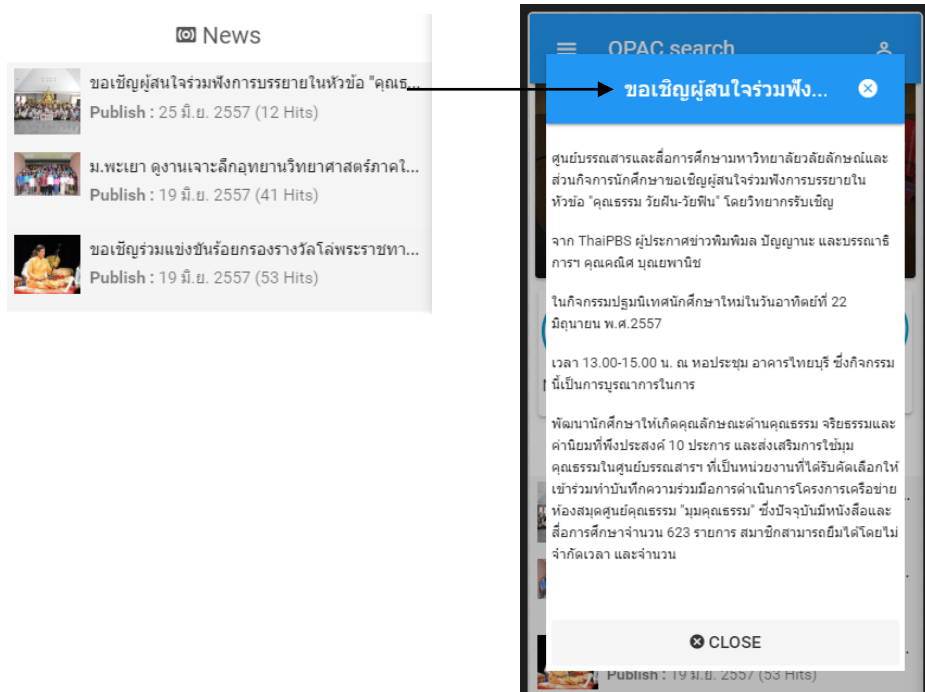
News

ขอเชิญผู้สนใจร่วมฟังการบรรยายในหัวข้อ "คุณธ...
Publish : 25 มิ.ย. 2557 (12 Hits)

ม.พะเยา ดูงานเจาะลึกอุทยานวิทยาศาสตร์ภาคใ...
Publish : 19 มิ.ย. 2557 (41 Hits)

ขอเชิญร่วมแข่งขันร้อยกรองรางวัลโล่พระราชทา...
Publish : 19 มิ.ย. 2557 (53 Hits)

OPAC search

ขอเชิญผู้สนใจร่วมฟัง...

ศูนย์บรรณสารและสื่อการศึกษามหาวิทยาลัยวลัยลักษณ์และส่วนกิจการนักศึกษาขอเชิญผู้สนใจร่วมฟังการบรรยายในหัวข้อ "คุณธรรม วัยฝัน-วัยฟิน" โดยวิทยากรรับเชิญ

จาก ThaiPBS ผู้ประกาศข่าวพิมพ์มล ปัญญานะ และบรรณาธิการฯ คุณคณิต บุณยพานิช

ในกิจกรรมปฐมนิเทศนักศึกษาใหม่ในวันอาทิตย์ที่ 22 มิถุนายน พ.ศ.2557

เวลา 13.00-15.00 น. ณ หอประชุม อาคารไทยบุรี ซึ่งกิจกรรมนี้เป็นการบูรณาการในการ

พัฒนานักศึกษาให้เกิดคุณลักษณะด้านคุณธรรม จริยธรรมและค่านิยมที่พึงประสงค์ 10 ประการ และส่งเสริมการใช้มุมคุณธรรมในศูนย์บรรณสารฯ ที่เป็นหน่วยงานที่ได้รับคัดเลือกให้เข้าร่วมทำบันทึกความร่วมมือการดำเนินการโครงการเครือข่ายห้องสมุดศูนย์คุณธรรม "มุมคุณธรรม" ซึ่งปัจจุบันมีหนังสือและสื่อการศึกษาจำนวน 623 รายการ สมาชิกสามารถยืมได้โดยไม่จำกัดเวลา และจำนวน

CLOSE

Publish : 19 มิ.ย. 2557 (53 Hits)